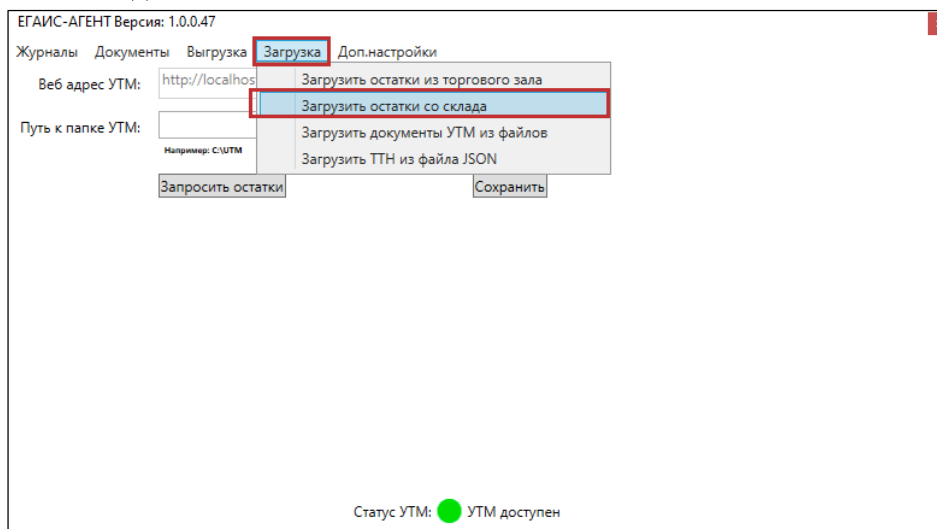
ЕГАИС-АГЕНТ Версия: 1.0.0.47

Журналы Документы Выгрузка Загрузка Доп.настройки

Веб адрес УТМ: http://localhos

Путь к папке УТМ:

Например: C:\UTM

Загрузить остатки из торгового зала
Загрузить остатки со склада
Загрузить документы УТМ из файлов
Загрузить ТТН из файла JSON

Запросить остатки

Сохранить

Статус УТМ: УТМ доступен